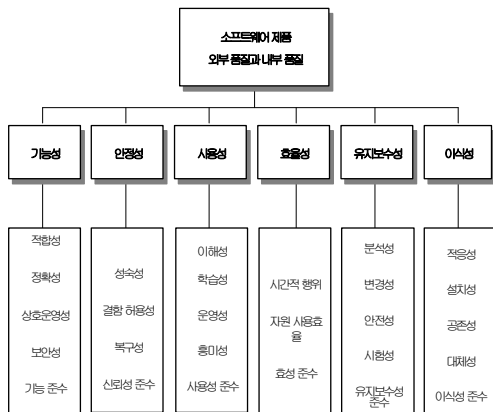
소프트웨어 제품

외부 품질과 내부 품질

기능성

안정성

사용성

효율성

유지보수성

이식성

적합성

정확성

상호운영성

보안성

기능 준수

성숙성

결함 허용성

복구성

신뢰성 준수

이해성

학습성

운영성

흥미성

사용성 준수

시간적 행위

자원 사용효율

효성 준수

분석성

변경성

안전성

시험성

유지보수성 준수

적응성

설치성

공존성

대체성

이식성 준수